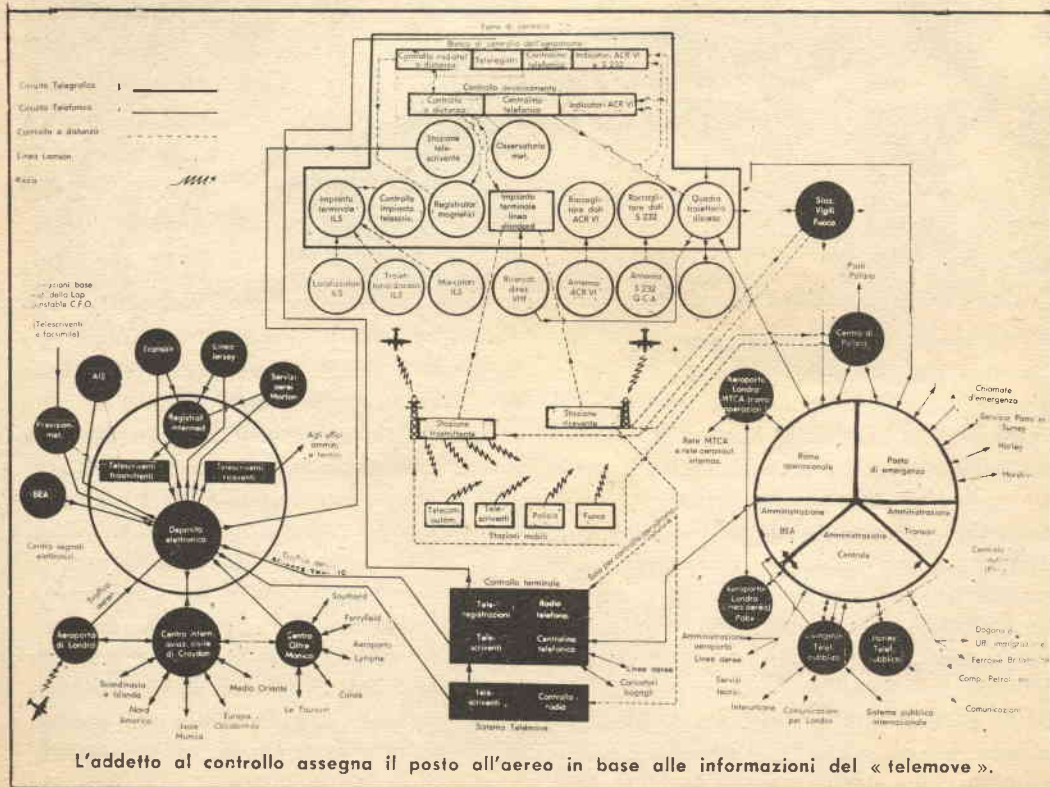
Circuito Telegrafico
Circuito Telefonico
Controllo a distanza
Linea Lamson
Radio

Torre di controllo
Banco di controllo dell'aeroporto
Controllo indicatori a distanza
Telegiri
Centralino telefonico
Indicatori ACR VI e S 232
Controllo avvicinamento
Controllo a distanza
Centralino telefonico
Indicatori ACR VI
Stazione telescriventi
Osservatorio met.
Impianto terminale ILS
Controllo impianto telecom.
Registratori magnetici
Impianto terminale linea standard
Raccoglitore dati ACR VI
Raccoglitore dati S 232
Quadro traiettorie discese
Localizzatori ILS
Traiettoria di discesa ILS
Marcatori ILS
Rivelatori direz. VHF
Antenna ACR VI
Antenna S 232 G.C.A.
Staz. Vigili Fuoco
Posti Polizia
Centro di Polizia

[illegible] base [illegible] della Lap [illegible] C.F.O.
(Telescriventi e facsimile)
Espresso
Linee Jersey
Servizi aerei Morton
AIS
Registrat. intermed.
Previsioni met.
Telescriventi trasmittenti
Telescriventi riceventi
Agli uffici ammin. e tecnici
BEA
Deposito elettronico
Centro segnali elettronici
Traffico aereo
Traffico dei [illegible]
Aeroporto di Londra
Centro internaz. aviaz. civile di Croydon
Centro Oltre Manica
Scandinavia e Islanda
Nord America
Isole Manica
Europa Occidentale
Medio Oriente
Le Touquet
Calais
Lydda
Aeroporto
Ferryfield
Southend

Stazione trasmittente
Stazione ricevente
Telecom. autom.
Telescriventi
Polizia
Fuoco
Stazioni mobili
Rete per controllo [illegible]
Controllo terminale
Teleregistrazioni
Radio telefono
Telescriventi
Centralino telefonico
Linee aeree
Conducenti bagagli
Telescriventi
Controllo radio
Sistema Telefonico

Aeroporto Londra MTCA (rami operazioni)
Rete MTCA e rete aeroporti interna
Chiamate d'emergenza
Servizio Pompieri Surrey
Horley
Horsham
Ramo operazionale
Posto di emergenza
Amministrazione BEA
Amministrazione Centrale
Amministrazione Transair
Controllo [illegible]
Aeroporto Londra (linee aeree) Pabx
Centralino Telef. pubblici
Fumes Telef. pubblici
Amministrazione aeroporto
Linee aeree
Servizi tecnici
Interurbane
Comunicazioni per Londra
Sistema pubblico internazionale
Dogana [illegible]
Uff. immigrazione
Ferrovie Britanniche
Comp. Petroli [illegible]
Comunicazioni

L'addetto al controllo assegna il posto all'aereo in base alle informazioni del « telemove ».